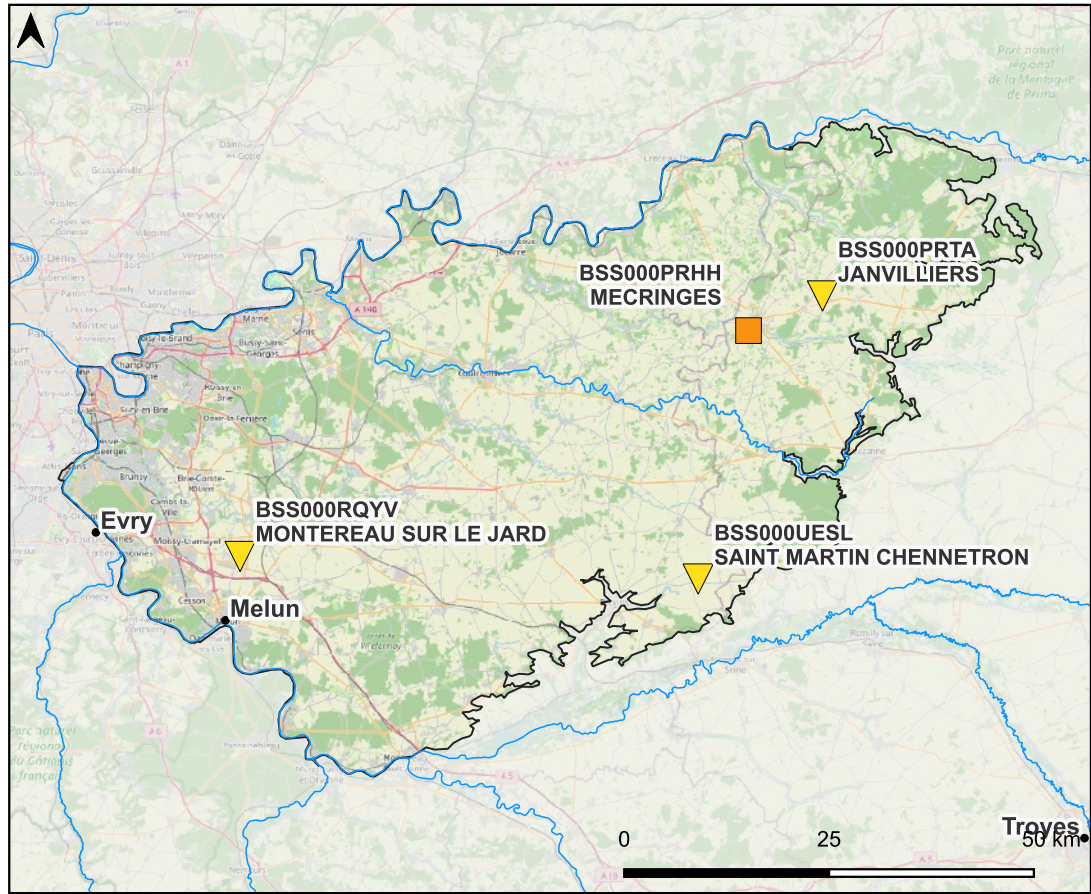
BSS000PRTA
JANVILLIERS

BSS000PRHH
MECRINGES

BSS000RQYV
MONTEREAU SUR LE JARD

BSS000UESL
SAINT MARTIN CHENNETRON

Evry

Melun

Troyes

0 25 50 km

Parc naturel régional de la Montagne de Reims

Parc naturel régional du Gâtinais français